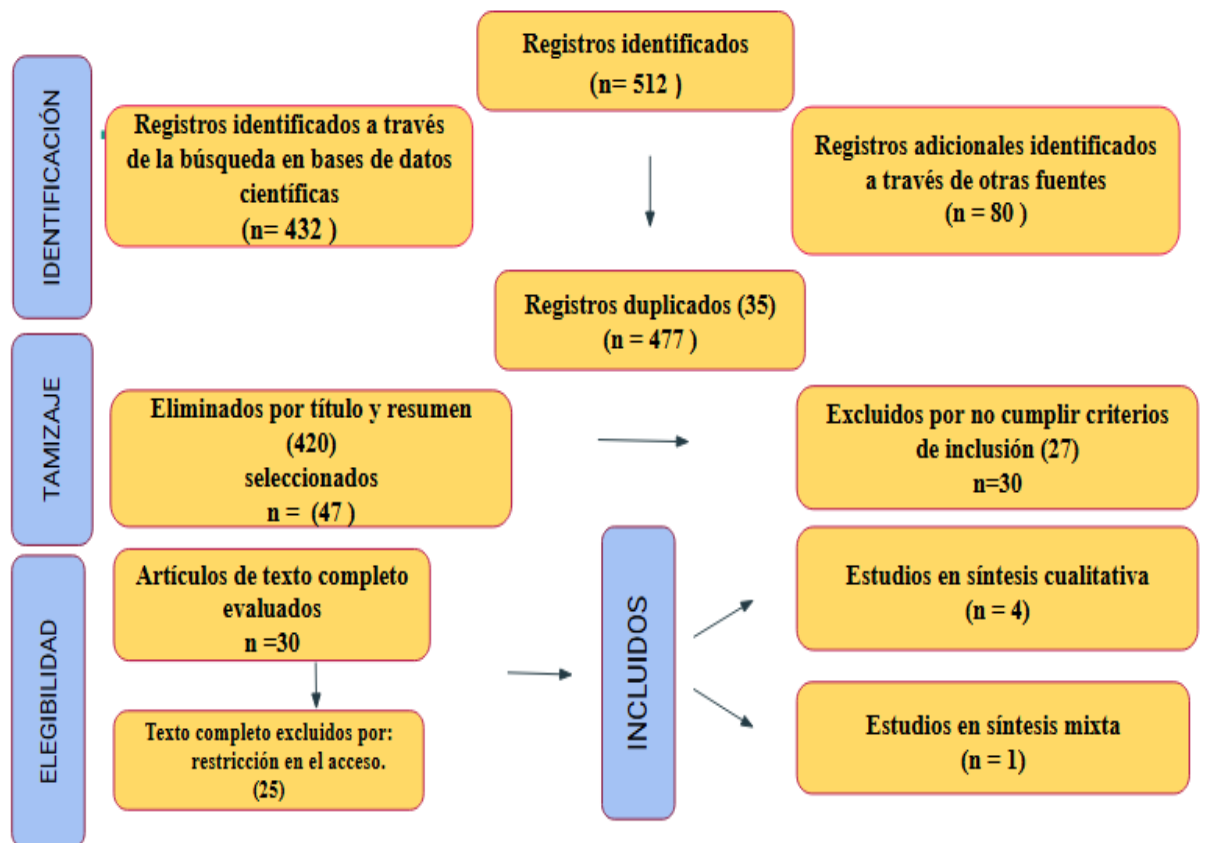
IDENTIFICACIÓN

Registros identificados
(n= 512 )

Registros identificados a través de la búsqueda en bases de datos científicas
(n= 432 )

Registros adicionales identificados a través de otras fuentes
(n = 80 )

Registros duplicados (35)
(n = 477 )

TAMIZAJE

Eliminados por título y resumen
(420)
seleccionados
n = (47 )

Excluidos por no cumplir criterios de inclusión (27)
n=30

ELEGIBILIDAD

Artículos de texto completo evaluados
n =30

Texto completo excluidos por: restricción en el acceso.
(25)

INCLUIDOS

Estudios en síntesis cualitativa
(n = 4)

Estudios en síntesis mixta
(n = 1)